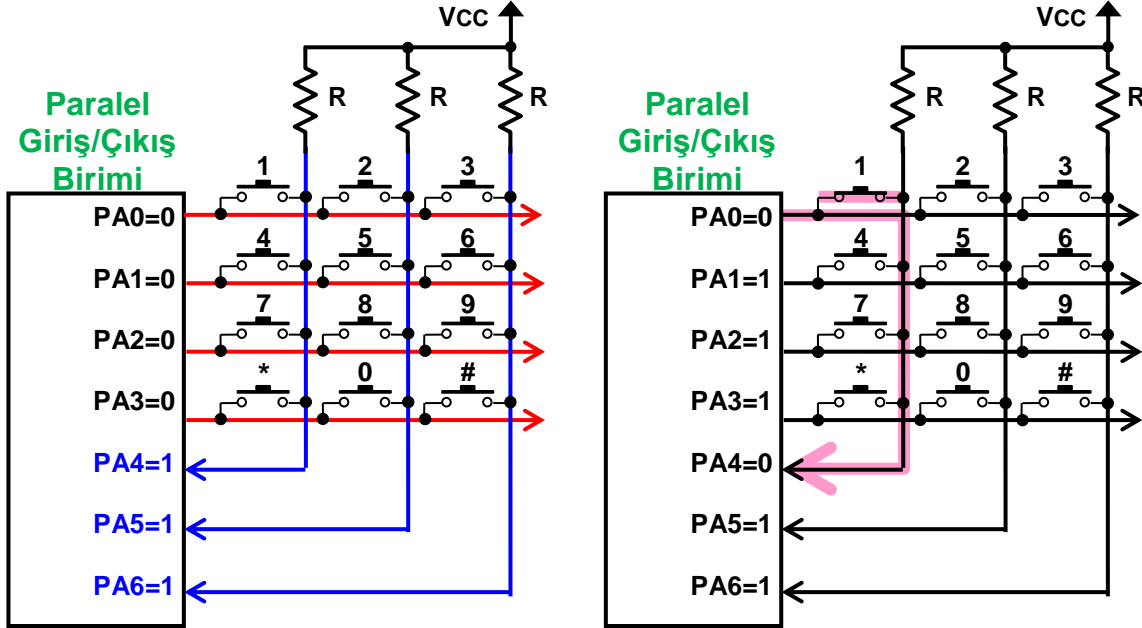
Vcc

R R R

Paralel Giriş/Çıkış Birimi

1 2 3

PA0=0

4 5 6

PA1=0

7 8 9

PA2=0

* 0 #

PA3=0

PA4=1

PA5=1

PA6=1

Vcc

R R R

Paralel Giriş/Çıkış Birimi

1 2 3

PA0=0

4 5 6

PA1=1

7 8 9

PA2=1

* 0 #

PA3=1

PA4=0

PA5=1

PA6=1